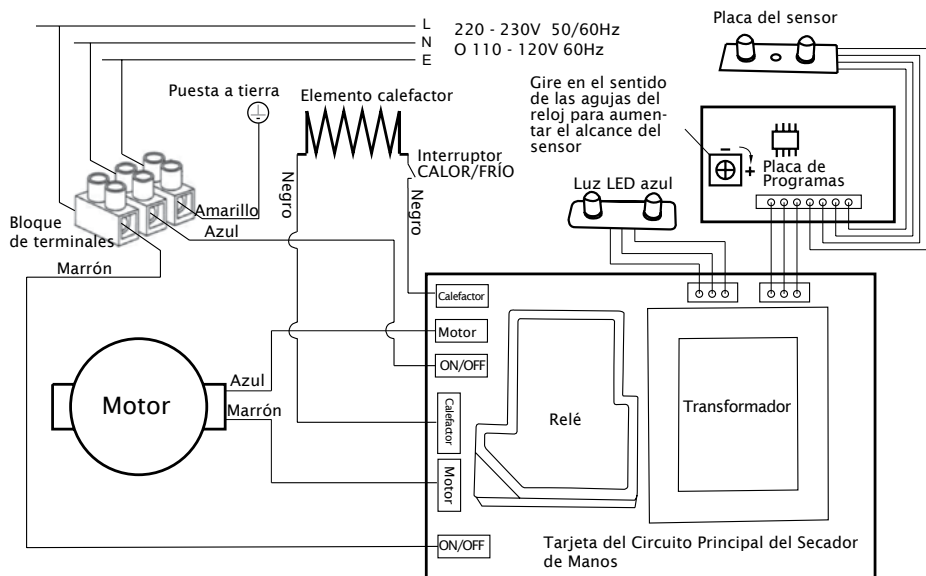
L
N
E
220 - 230V 50/60Hz
O 110 - 120V 60Hz

Placa del sensor

Puesta a tierra

Elemento calefactor

Gire en el sentido de las agujas del reloj para aumentar el alcance del sensor

−
+

Placa de Programas

Interruptor CALOR/FRÍO

Negro

Negro

Luz LED azul

Bloque de terminales

Amarillo

Azul

Marrón

Calefactor

Motor

ON/OFF

Motor

Azul

Marrón

Calefactor

Motor

Relé

Transformador

ON/OFF

Tarjeta del Circuito Principal del Secador de Manos